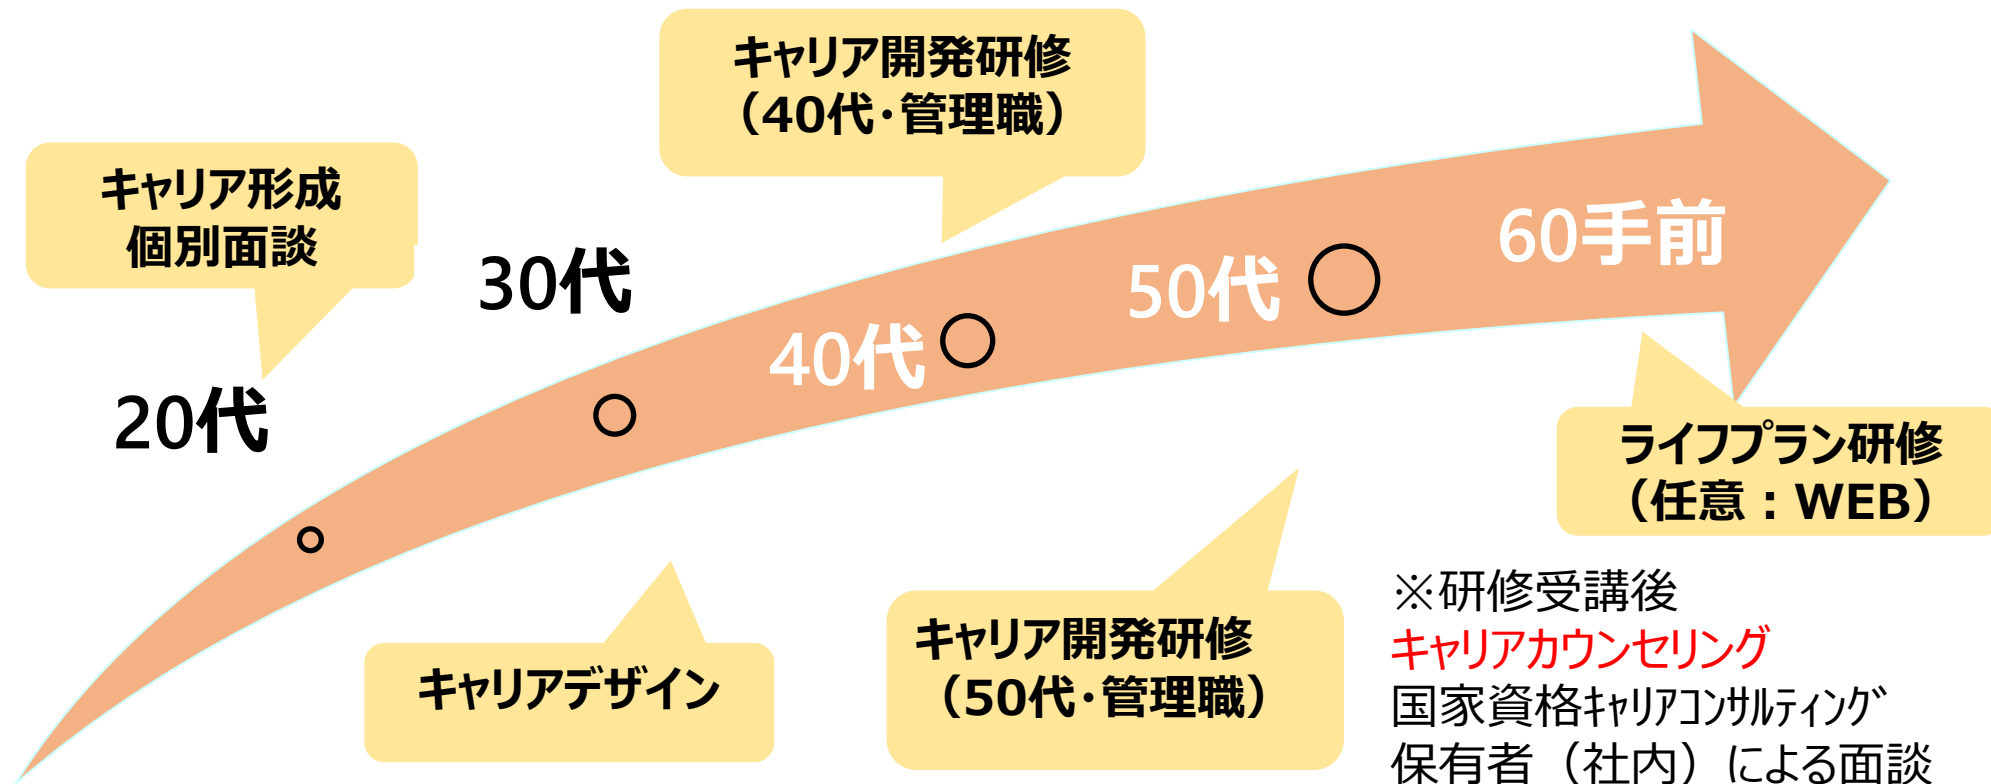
キャリア開発研修
（40代･管理職）

キャリア形成
個別面談

30代

20代

40代

50代

60手前

ライフプラン研修
（任意：WEB）

キャリアデザイン

キャリア開発研修
（50代･管理職）

※研修受講後
キャリアカウンセリング
国家資格ｷｬﾘｱｺﾝｻﾙﾃｨﾝｸﾞ
保有者（社内）による面談